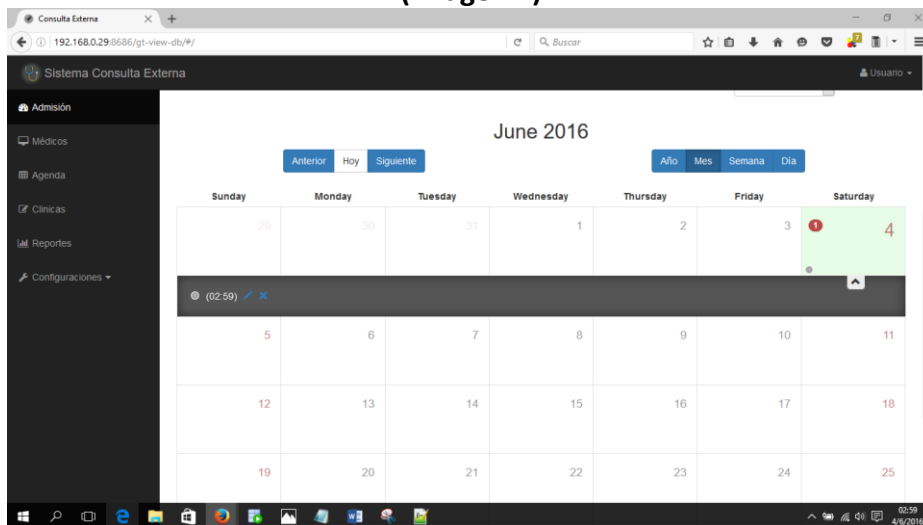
Consulta Externa
192.168.0.29:8686/gt-view-db/#/
Buscar
Sistema Consulta Externa
Usuario
Admisión
Médicos
Agenda
Clinicas
Reportes
Configuraciones
June 2016
Anterior Hoy Siguiente
Año Mes Semana Día

| Sunday | Monday | Tuesday | Wednesday | Thursday | Friday | Saturday |
|---|---|---|---|---|---|---|
| 29 | 30 | 31 | 1 | 2 | 3 | 1 4 |
| 5 | 6 | 7 | 8 | 9 | 10 | 11 |
| 12 | 13 | 14 | 15 | 16 | 17 | 18 |
| 19 | 20 | 21 | 22 | 23 | 24 | 25 |

(02:59)
02:59
4/6/2016